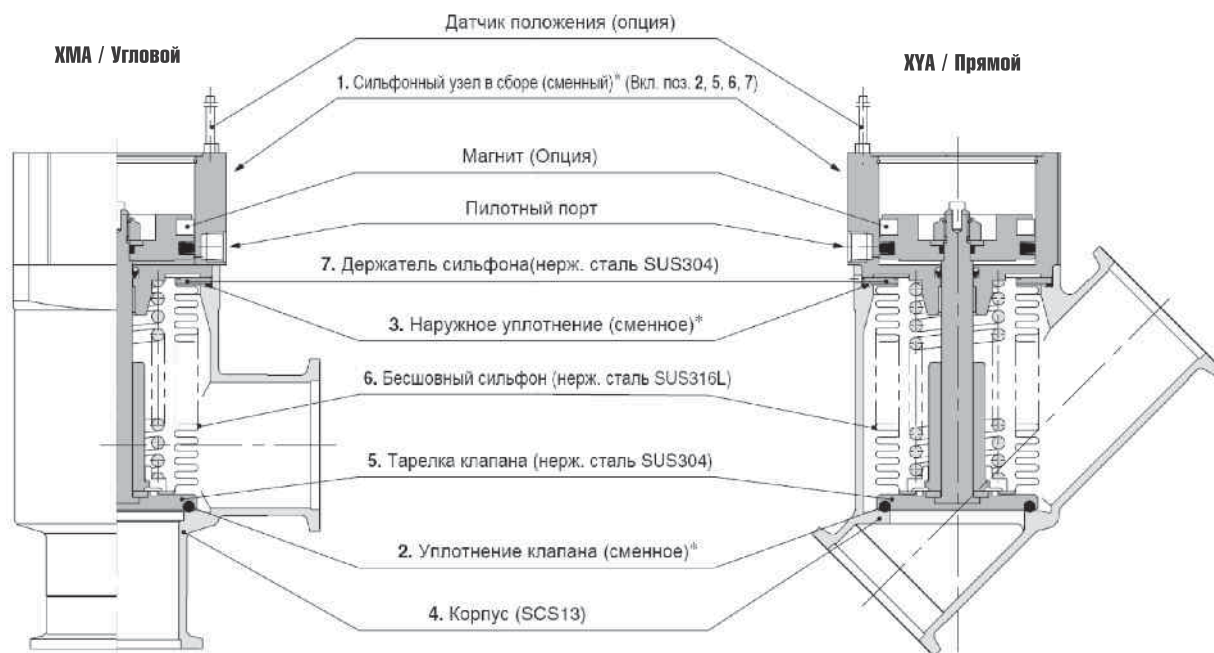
XMA / Угловой

Датчик положения (опция)

XYA / Прямой

1. Сильфонный узел в сборе (сменный)* (Вкл. поз. 2, 5, 6, 7)

Магнит (Опция)

Пилотный порт

7. Держатель сильфона(нерж. сталь SUS304)

3. Наружное уплотнение (сменное)*

6. Бесшовный сильфон (нерж. сталь SUS316L)

5. Тарелка клапана (нерж. сталь SUS304)

2. Уплотнение клапана (сменное)*

4. Корпус (SCS13)